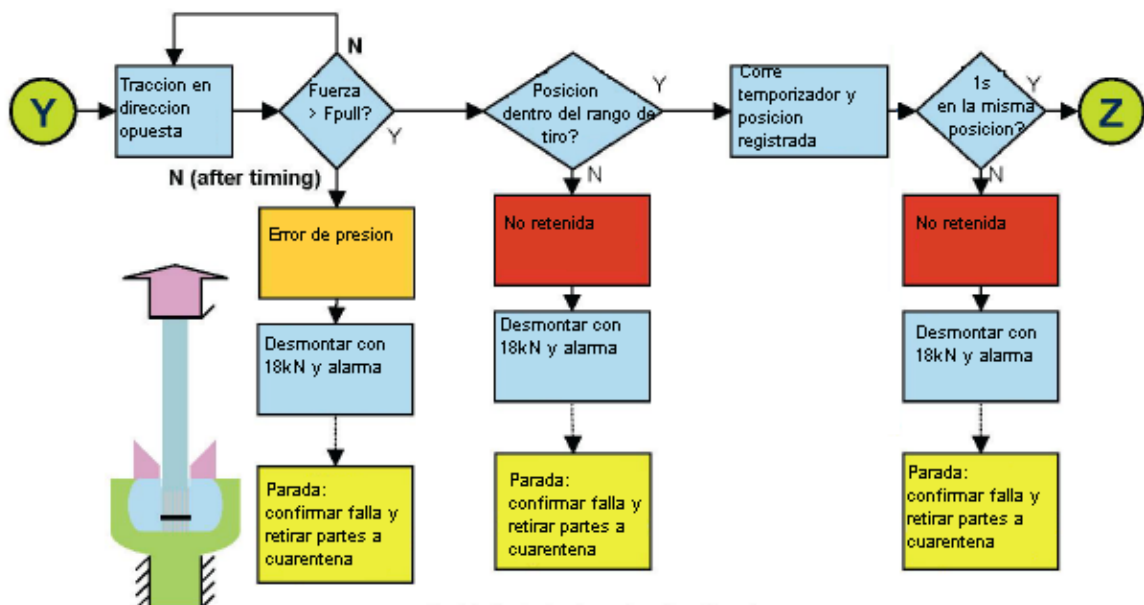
Y

Traccion en direccion opuesta

N

Fuerza > Fpull?

Y

N (after timing)

Posicion dentro del rango de tiro?

Y

N

Corre temporizador y posicion registrada

1s en la misma posicion?

Y

N

Z

Error de presion

Desmontar con 18kN y alarma

Parada: confirmar falla y retirar partes a cuarentena

No retenida

Desmontar con 18kN y alarma

Parada: confirmar falla y retirar partes a cuarentena

No retenida

Desmontar con 18kN y alarma

Parada: confirmar falla y retirar partes a cuarentena